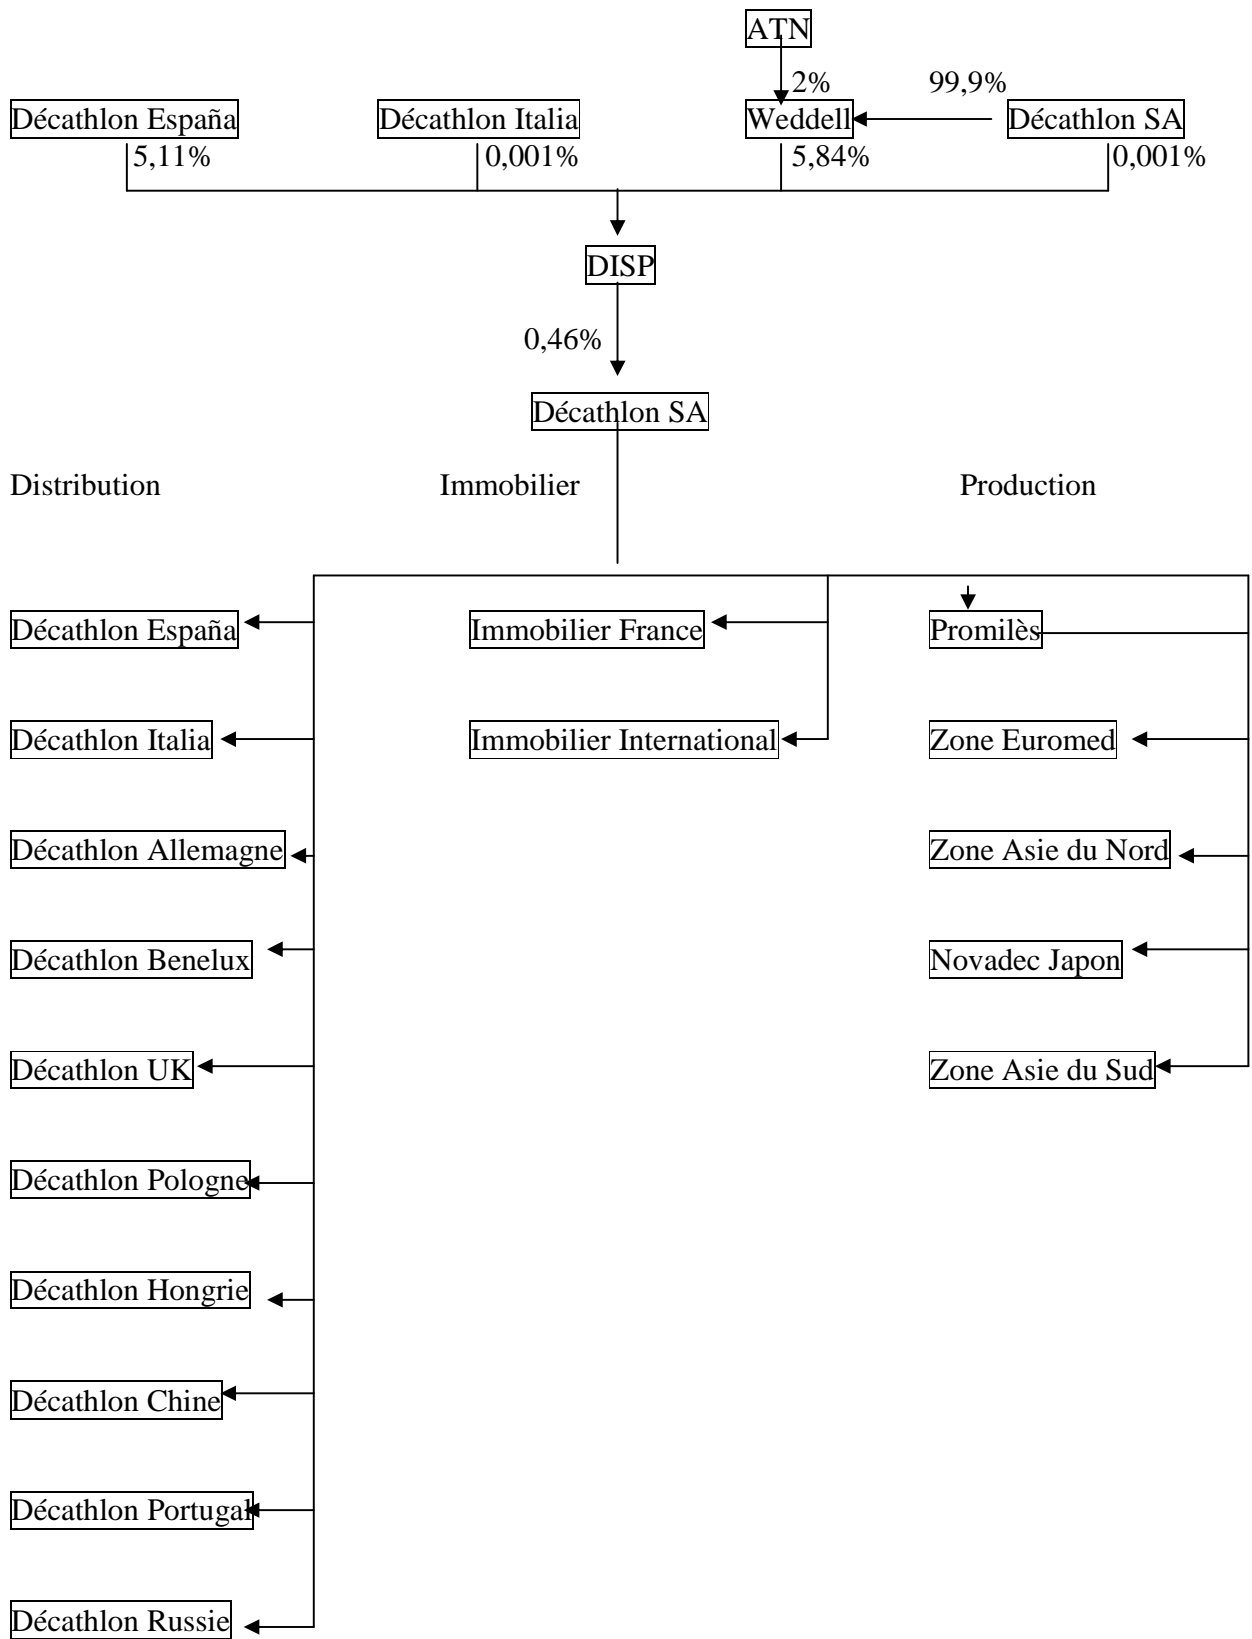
ATN

2%

99,9%

Décathlon España

Décathlon Italia

Weddell

Décathlon SA

5,11%

0,001%

5,84%

0,001%

DISP

0,46%

Décathlon SA

Distribution

Immobilier

Production

Décathlon España

Immobilier France

Promilès

Décathlon Italia

Immobilier International

Zone Euromed

Décathlon Allemagne

Zone Asie du Nord

Décathlon Benelux

Novadec Japon

Décathlon UK

Zone Asie du Sud

Décathlon Pologne

Décathlon Hongrie

Décathlon Chine

Décathlon Portugal

Décathlon Russie